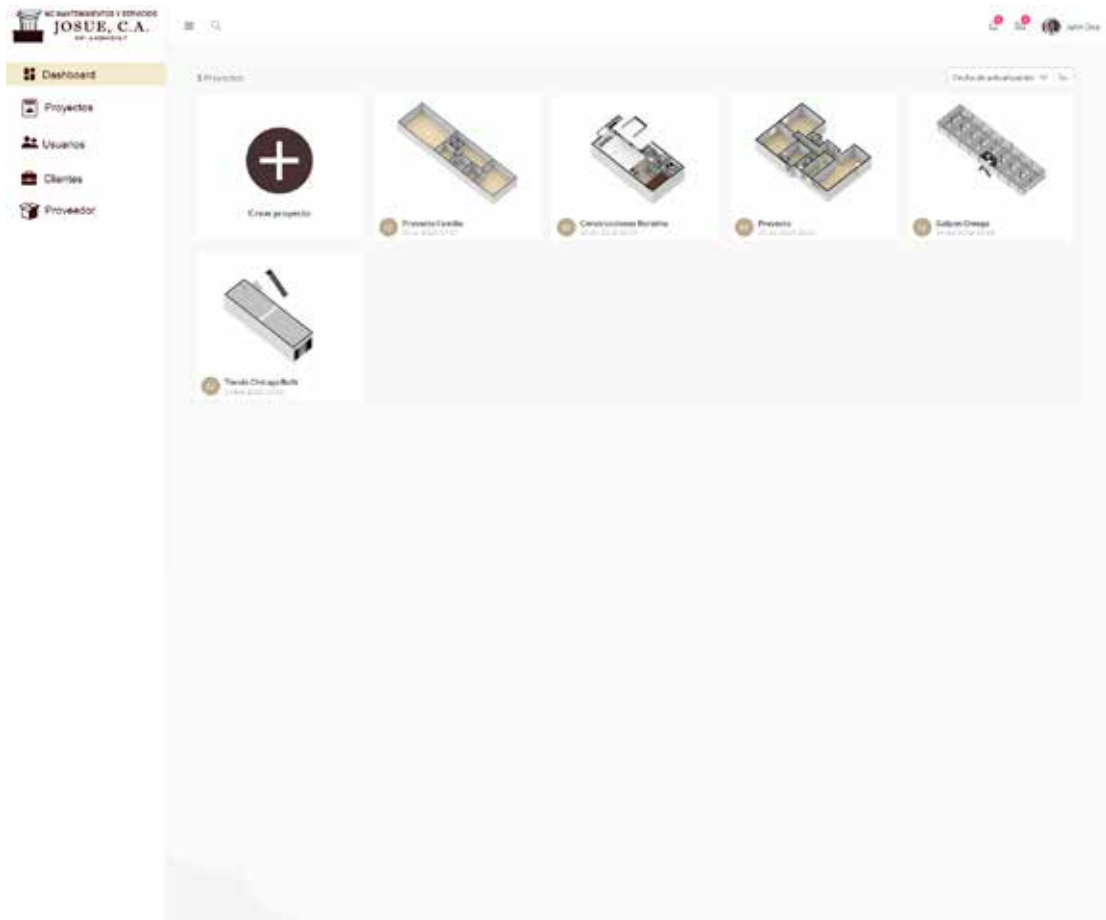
MC MANTENIMIENTOS Y SERVICIOS
JOSUE, C.A.
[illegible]

Dashboard
Proyectos
Usuarios
Clientes
Proveedor

John Doe

5 Proyectos

Fecha de actualización

Crear proyecto

Proyecto Familia
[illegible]

Construcciones Bolaños
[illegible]

Proyecto
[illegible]

Galpón Omega
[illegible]

Tienda Chicago Bulls
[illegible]